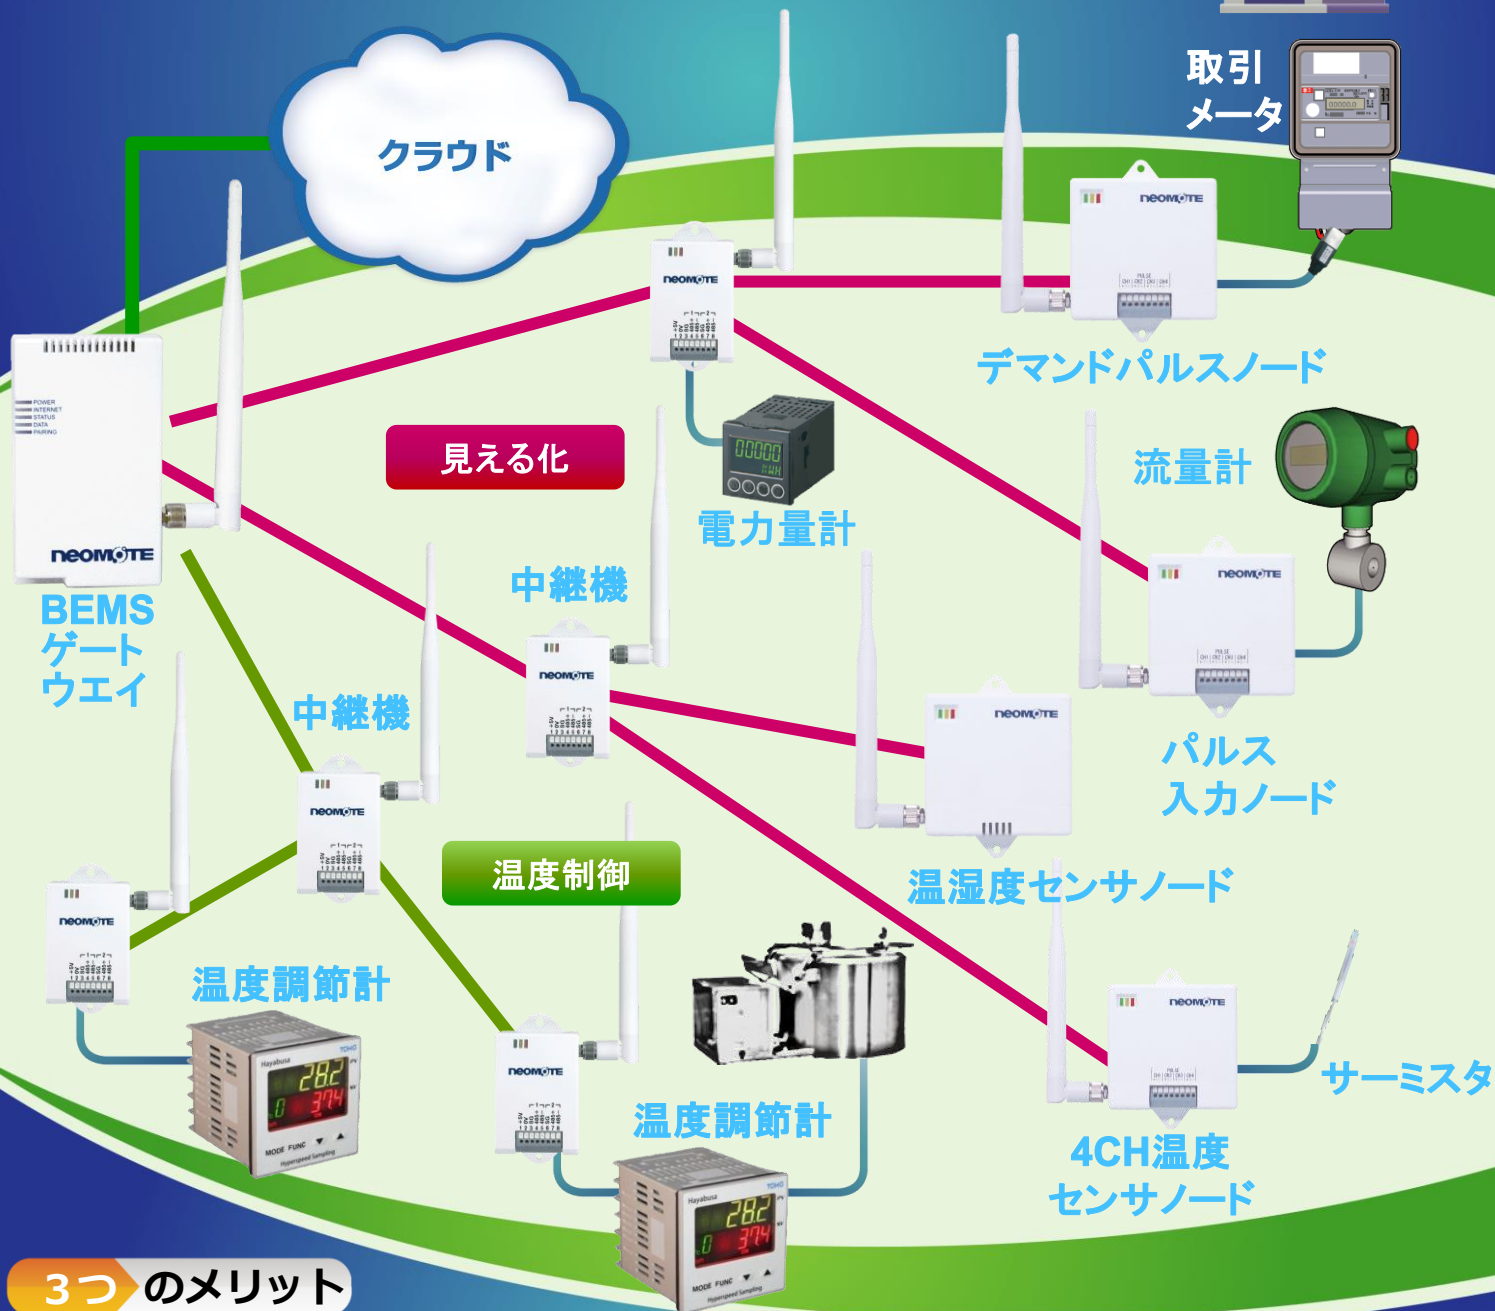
クラウド

取引
メータ

デマンドパルスノード

見える化

電力量計

流量計

BEMS
ゲート
ウエイ

中継機

中継機

パルス
入力ノード

温湿度センサノード

温度制御

温度調節計

温度調節計

サーミスタ

4CH温度
センサノード

3つのメリット

neoMOTE
neoMOTE
neoMOTE
neoMOTE
neoMOTE
neoMOTE
neoMOTE
neoMOTE
neoMOTE
neoMOTE

POWER
INTERNET
STATUS
DATA
PAIRING

Hayabusa
MODE FUNC
Hayabusa
MODE FUNC